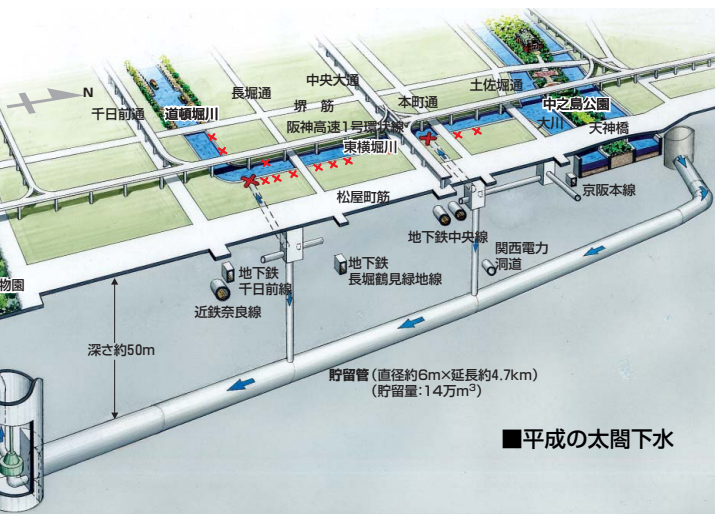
N
千日前通
道頓堀川
長堀通
堺筋
中央大通
阪神高速1号環状線
東横堀川
本町通
土佐堀通
中之島公園
大川
天神橋
京阪本線
松屋町筋
地下鉄中央線
関西電力洞道
地下鉄長堀鶴見緑地線
地下鉄千日前線
近鉄奈良線
物園
深さ約50m
貯留管（直径約6m×延長約4.7km）（貯留量：14万m$^3$）
■平成の太閤下水